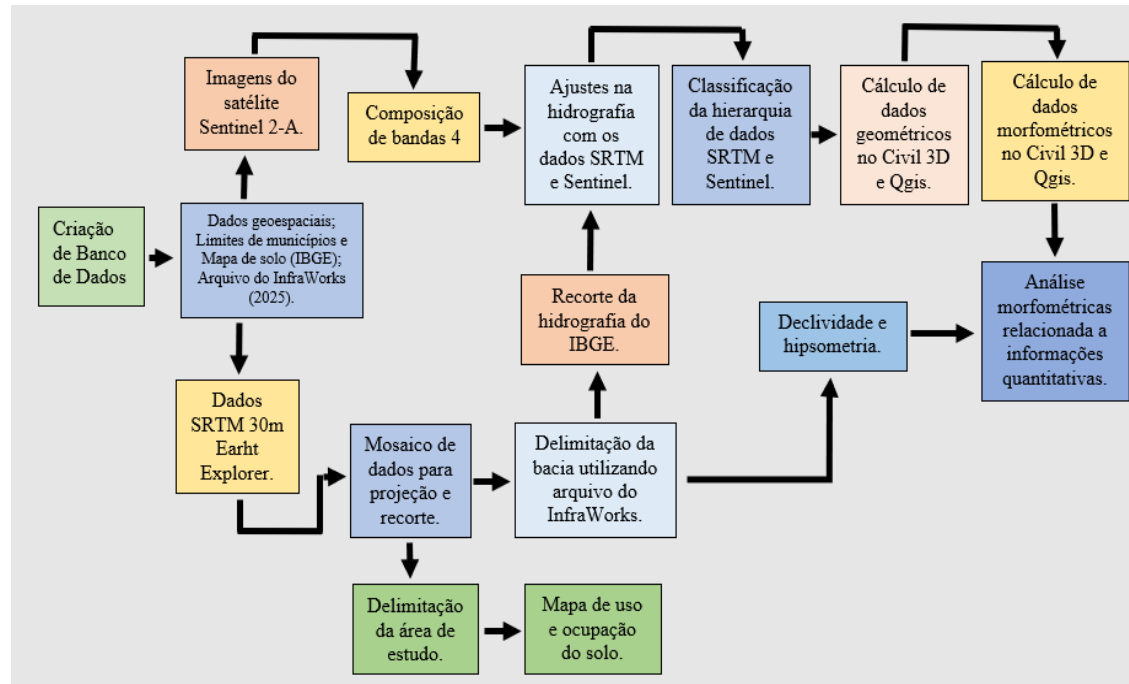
Criação de Banco de Dados

Dados geoespaciais; Limites de municípios e Mapa de solo (IBGE); Arquivo do InfraWorks (2025).

Imagens do satélite Sentinel 2-A.

Composição de bandas 4

Ajustes na hidrografia com os dados SRTM e Sentinel.

Classificação da hierarquia de dados SRTM e Sentinel.

Cálculo de dados geométricos no Civil 3D e Qgis.

Cálculo de dados morfométricos no Civil 3D e Qgis.

Recorte da hidrografia do IBGE.

Declividade e hipsometria.

Análise morfométricas relacionada a informações quantitativas.

Dados SRTM 30m Earht Explorer.

Mosaico de dados para projeção e recorte.

Delimitação da bacia utilizando arquivo do InfraWorks.

Delimitação da área de estudo.

Mapa de uso e ocupação do solo.